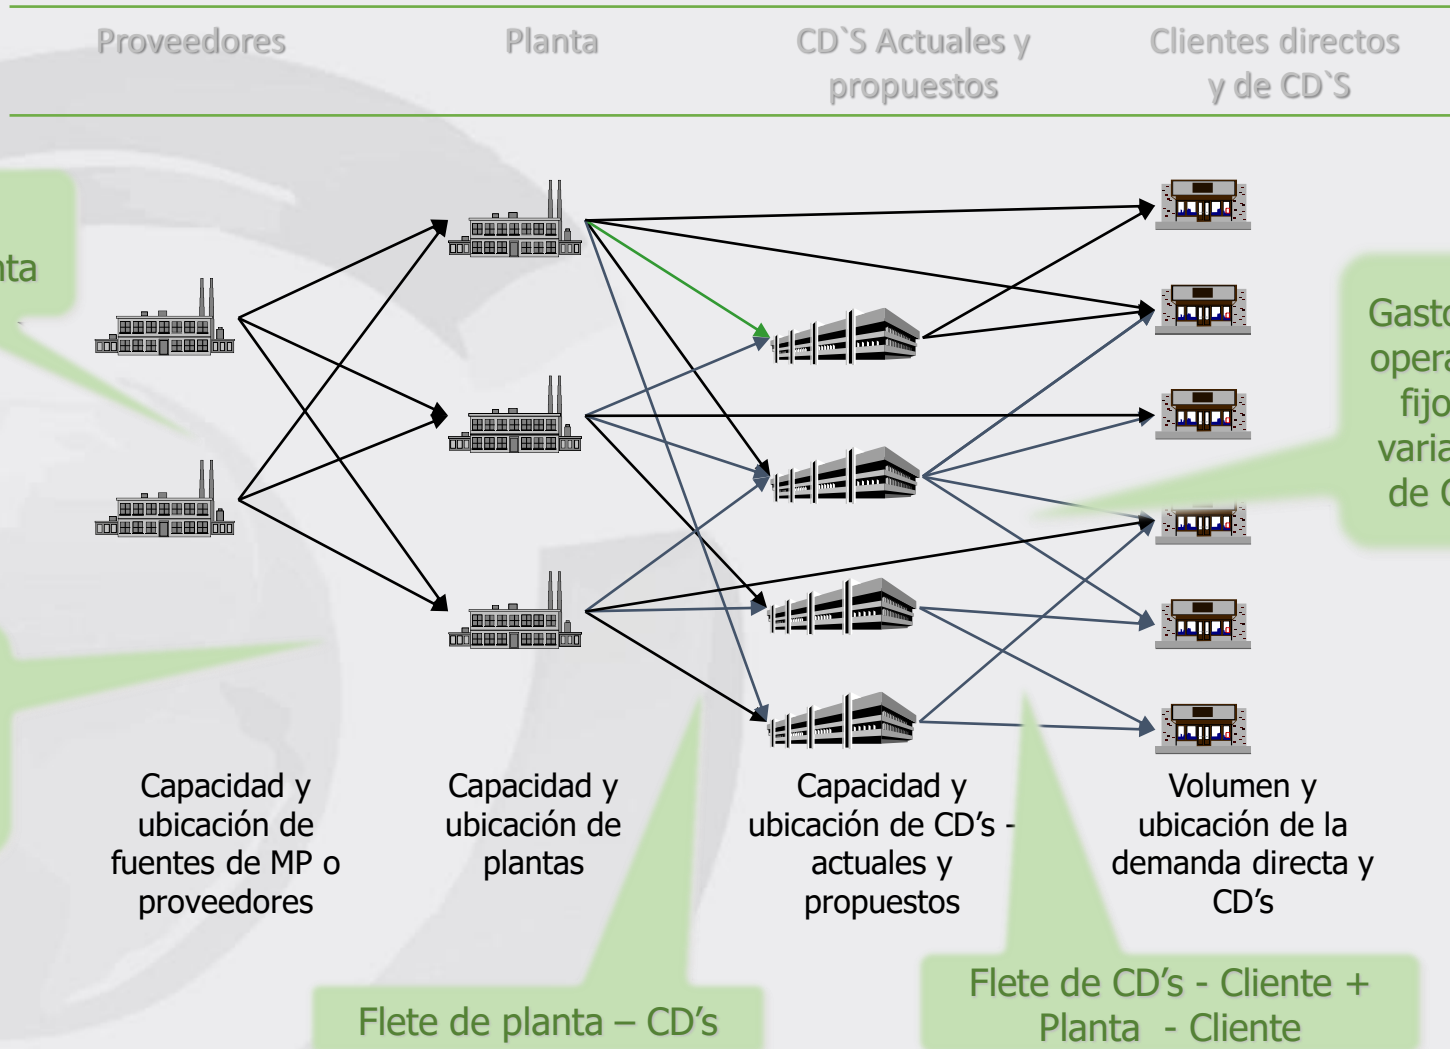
Proveedores

Planta

CD`S Actuales y propuestos

Clientes directos y de CD`S

nta

Gasto opera fijo varia de C

Capacidad y ubicación de fuentes de MP o proveedores

Capacidad y ubicación de plantas

Capacidad y ubicación de CD's - actuales y propuestos

Volumen y ubicación de la demanda directa y CD's

Flete de planta – CD's

Flete de CD's - Cliente + Planta - Cliente